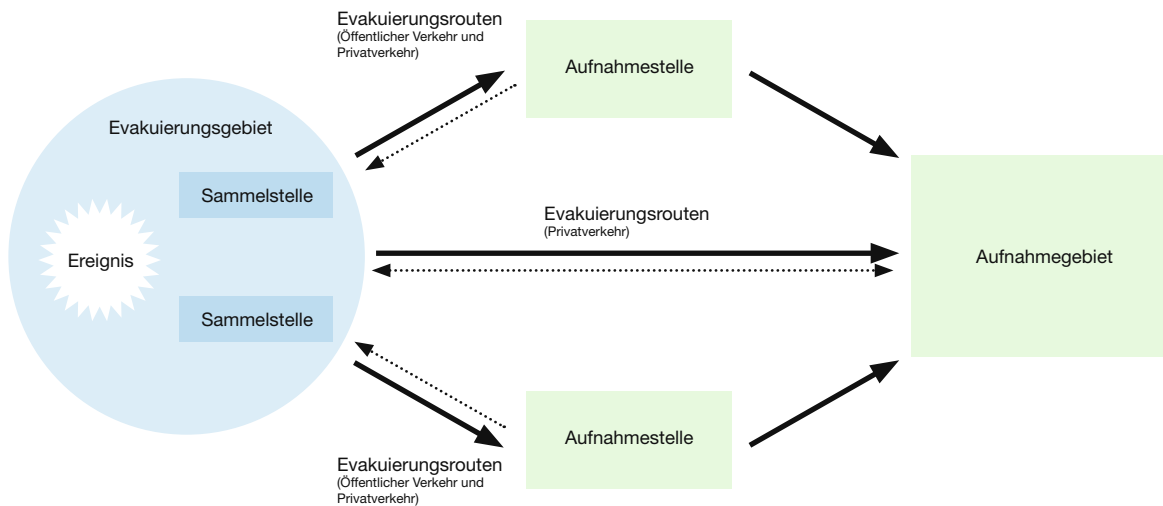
Evakuierungsrouten
(Öffentlicher Verkehr und Privatverkehr)

Aufnahmestelle

Evakuierungsgebiet

Sammelstelle

Ereignis

Sammelstelle

Evakuierungsrouten
(Privatverkehr)

Aufnahmegebiet

Aufnahmestelle

Evakuierungsrouten
(Öffentlicher Verkehr und Privatverkehr)